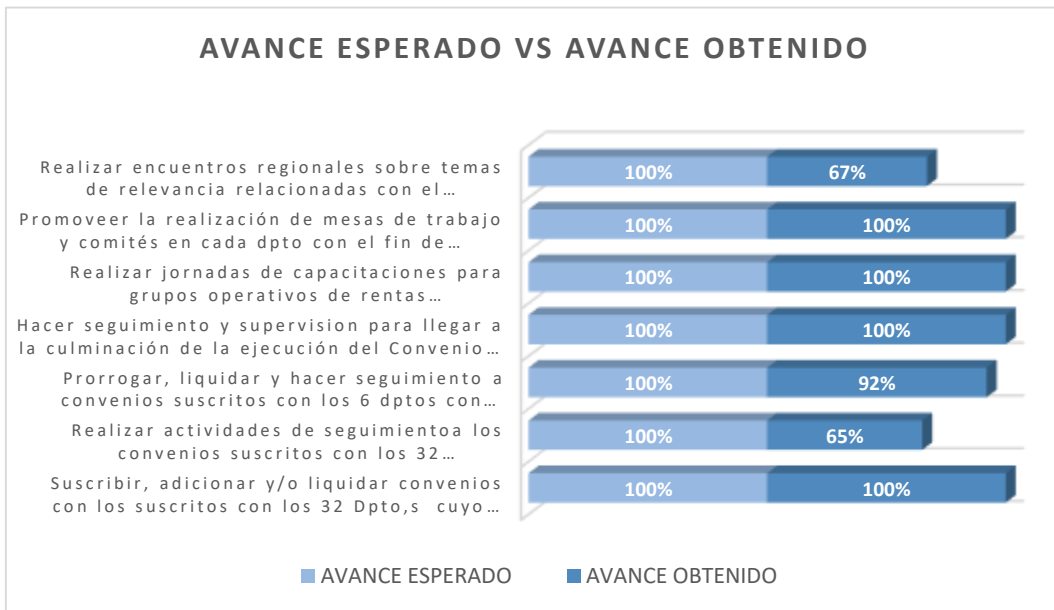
AVANCE ESPERADO VS AVANCE OBTENIDO

Realizar encuentros regionales sobre temas de relevancia relacionadas con el…
100%
67%

Promoveer la realización de mesas de trabajo y comités en cada dpto con el fin de…
100%
100%

Realizar jornadas de capacitaciones para grupos operativos de rentas…
100%
100%

Hacer seguimiento y supervision para llegar a la culminación de la ejecución del Convenio…
100%
100%

Prorrogar, liquidar y hacer seguimiento a convenios suscritos con los 6 dptos con…
100%
92%

Realizar actividades de seguimientoa los convenios suscritos con los 32…
100%
65%

Suscribir, adicionar y/o liquidar convenios con los suscritos con los 32 Dpto,s cuyo…
100%
100%

AVANCE ESPERADO
AVANCE OBTENIDO